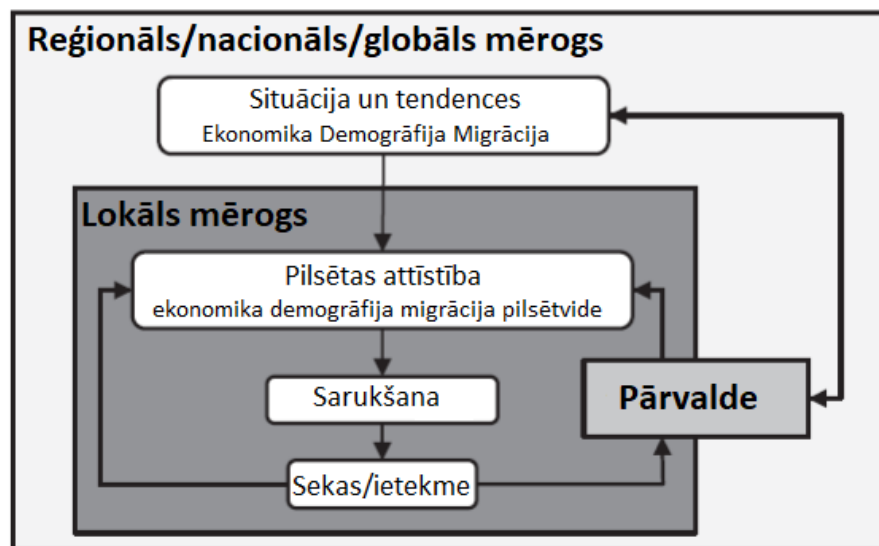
Reģionāls/nacionāls/globāls mērogs

Situācija un tendences
Ekonomika Demogrāfija Migrācija

Lokāls mērogs

Pilsētas attīstība
ekonomika demogrāfija migrācija pilsētvide

Sarukšana

Sekas/ietekme

Pārvalde